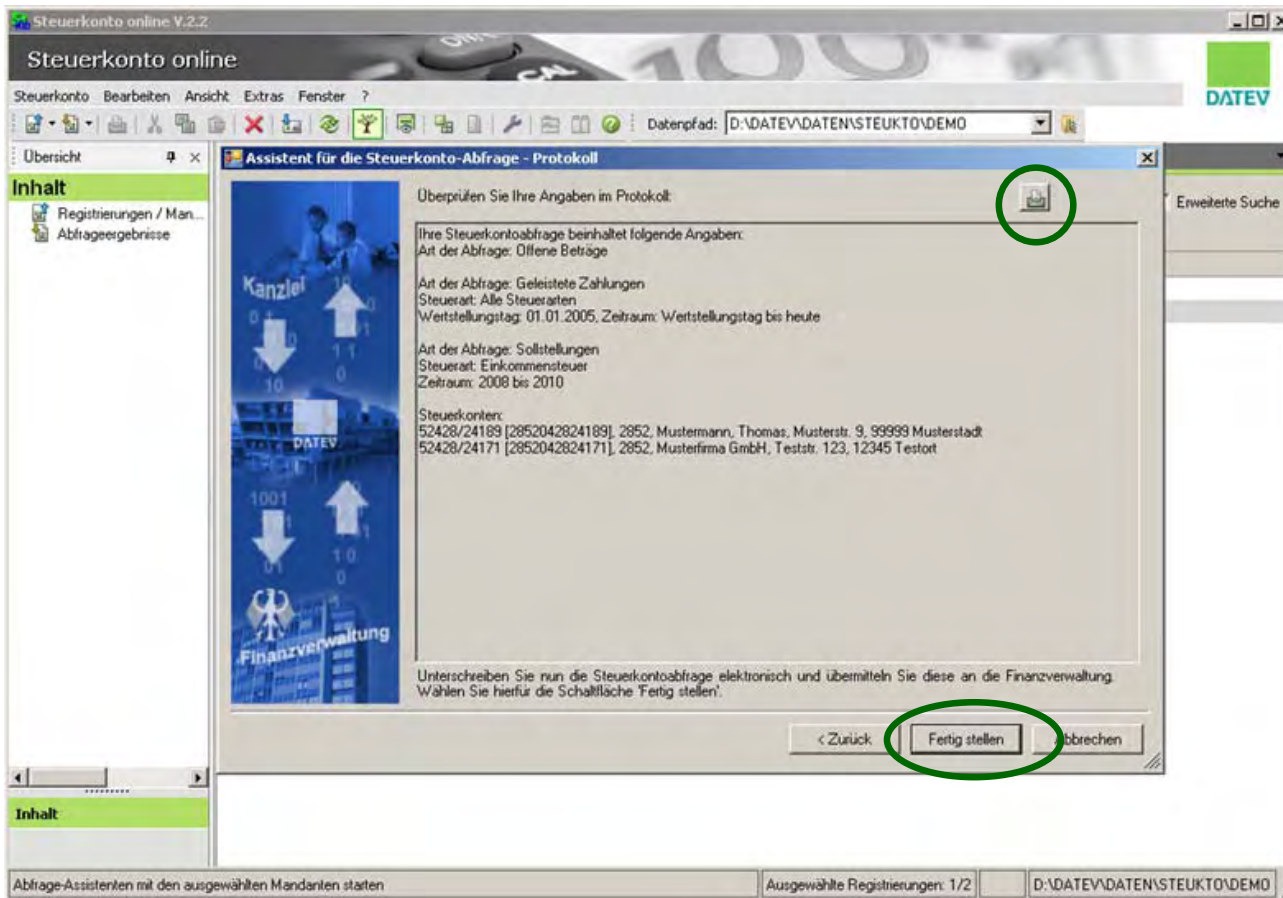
Steuerkonto online V.2.2

Steuerkonto online

DATEV

Steuerkonto Bearbeiten Ansicht Extras Fenster ?

Datenpfad: D:\DATEV\DATEN\STEUKTO\DEMO

Übersicht

Inhalt

Registrierungen / Man...

Abfrageergebnisse

Erweiterte Suche

Assistent für die Steuerkonto-Abfrage - Protokoll

Kanzlei

DATEV

1001

Finanzverwaltung

Überprüfen Sie Ihre Angaben im Protokoll:

Ihre Steuerkontoabfrage beinhaltet folgende Angaben:
Art der Abfrage: Offene Beträge

Art der Abfrage: Geleistete Zahlungen
Steuerart: Alle Steuerarten
Wertstellungstag: 01.01.2005, Zeitraum: Wertstellungstag bis heute

Art der Abfrage: Sollstellungen
Steuerart: Einkommensteuer
Zeitraum: 2008 bis 2010

Steuerkonten:
52428/24189 [2852042824189], 2852, Mustermann, Thomas, Musterstr. 9, 99999 Musterstadt
52428/24171 [2852042824171], 2852, Musterfirma GmbH, Teststr. 123, 12345 Testort

Unterschreiben Sie nun die Steuerkontoabfrage elektronisch und übermitteln Sie diese an die Finanzverwaltung. Wählen Sie hierfür die Schaltfläche 'Fertig stellen'.

< Zurück

Fertig stellen

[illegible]bbrechen

Inhalt

Abfrage-Assistenten mit den ausgewählten Mandanten starten

Ausgewählte Registrierungen: 1/2

D:\DATEV\DATEN\STEUKTO\DEMO